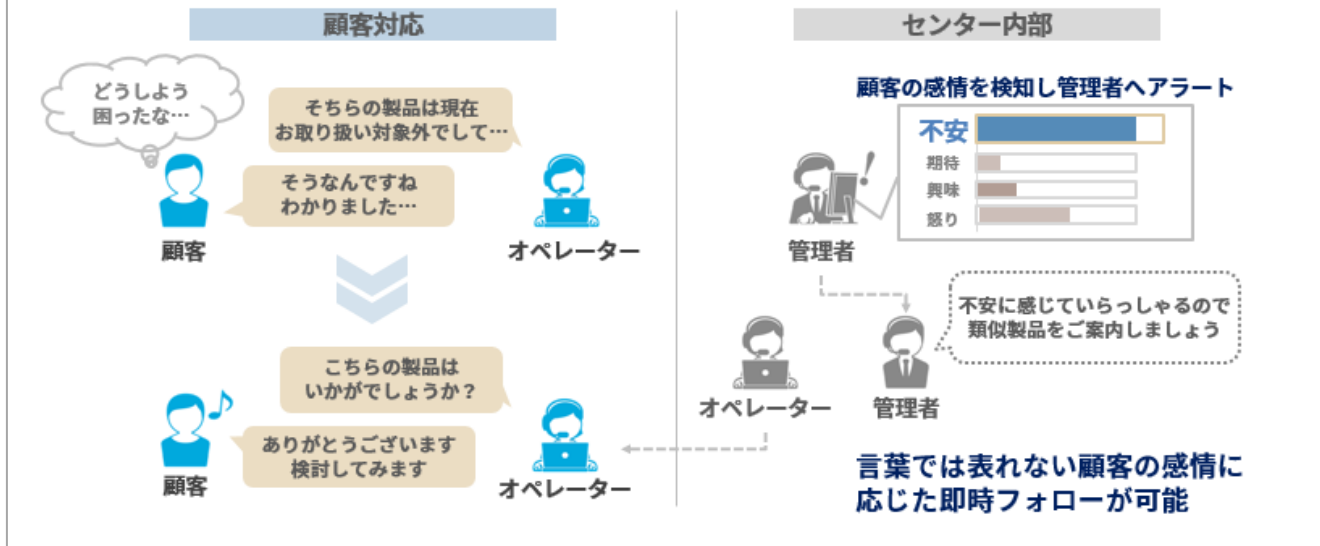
顧客対応

どうしよう
困ったな…

そちらの製品は現在
お取り扱い対象外でして…

そうなんですね
わかりました…

顧客

オペレーター

こちらの製品は
いかがでしょうか？

ありがとうございます
検討してみます

顧客

オペレーター

センター内部

顧客の感情を検知し管理者へアラート

不安
期待
興味
怒り

管理者

不安に感じていらっしゃるので
類似製品をご案内しましょう

オペレーター

管理者

言葉では表れない顧客の感情に
応じた即時フォローが可能